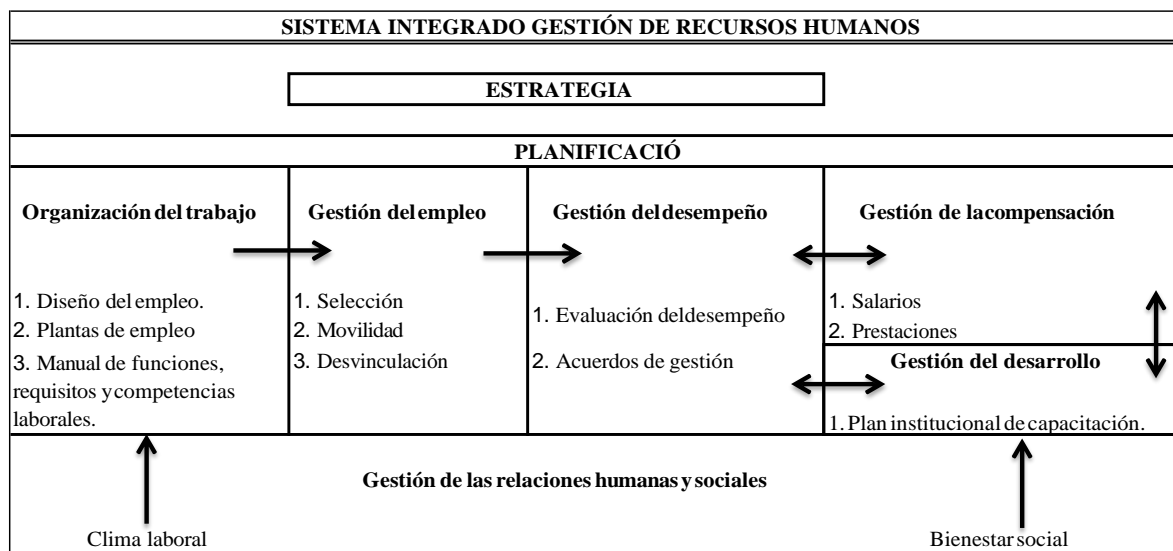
SISTEMA INTEGRADO GESTIÓN DE RECURSOS HUMANOS

ESTRATEGIA

PLANIFICACIÓ

Organización del trabajo

1. Diseño del empleo.
2. Plantas de empleo
3. Manual de funciones, requisitos y competencias laborales.

Gestión del empleo

1. Selección
2. Movilidad
3. Desvinculación

Gestión del desempeño

1. Evaluación del desempeño
2. Acuerdos de gestión

Gestión de la compensación

1. Salarios
2. Prestaciones

Gestión del desarrollo

1. Plan institucional de capacitación.

Gestión de las relaciones humanas y sociales

Clima laboral

Bienestar social